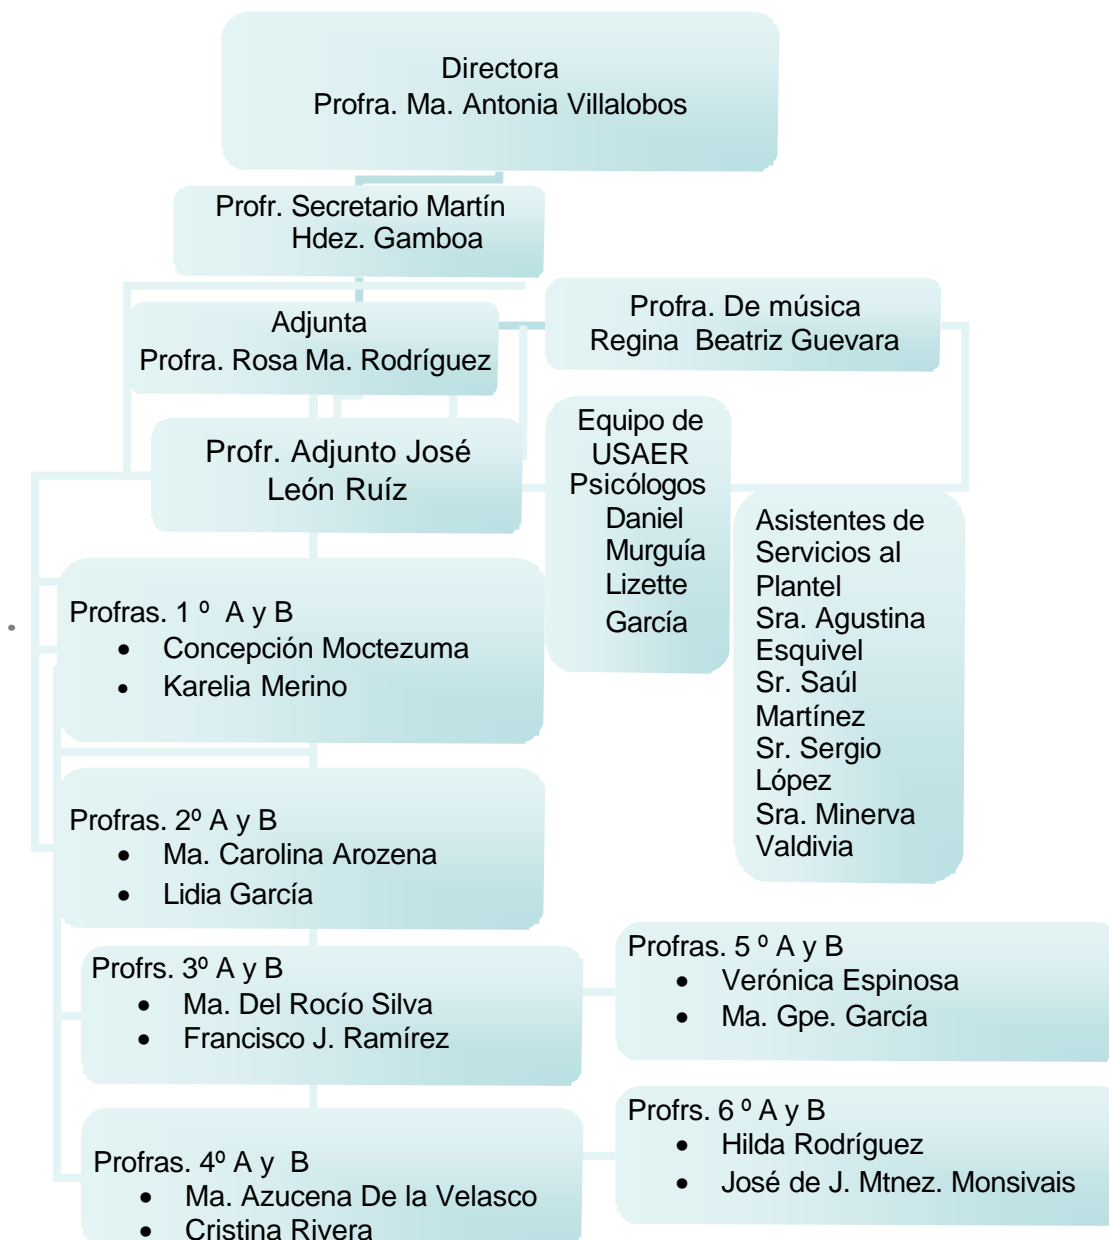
Directora
Profra. Ma. Antonia Villalobos

Profr. Secretario Martín Hdez. Gamboa

Adjunta
Profra. Rosa Ma. Rodríguez

Profra. De música
Regina Beatriz Guevara

Profr. Adjunto José León Ruíz

Equipo de USAER Psicólogos Daniel Murguía Lizette García

Asistentes de Servicios al Plantel Sra. Agustina Esquivel Sr. Saúl Martínez Sr. Sergio López Sra. Minerva Valdivia

Profras. 1 º A y B
- Concepción Moctezuma
- Karelia Merino

Profras. 2º A y B
- Ma. Carolina Arozena
- Lidia García

Profrs. 3º A y B
- Ma. Del Rocío Silva
- Francisco J. Ramírez

Profras. 5 º A y B
- Verónica Espinosa
- Ma. Gpe. García

Profrs. 6 º A y B
- Hilda Rodríguez
- José de J. Mtnez. Monsivais

Profras. 4º A y B
- Ma. Azucena De la Velasco
- Cristina Rivera